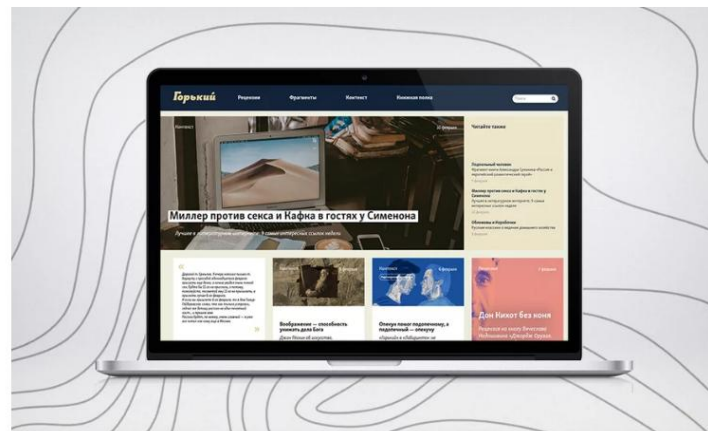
Горький

Рецензии

Фрагменты

Контекст

Книжная полка

Контекст

Миллер против секса и Кафка в гостях у Сименона

Лучшее в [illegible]

Читайте также

Миллер против секса и Кафка в гостях у Сименона

Воображение — способность увидеть дух Бога

Отенун помог подопечному, а подопечный — отенуну

Дон Нихот без коня